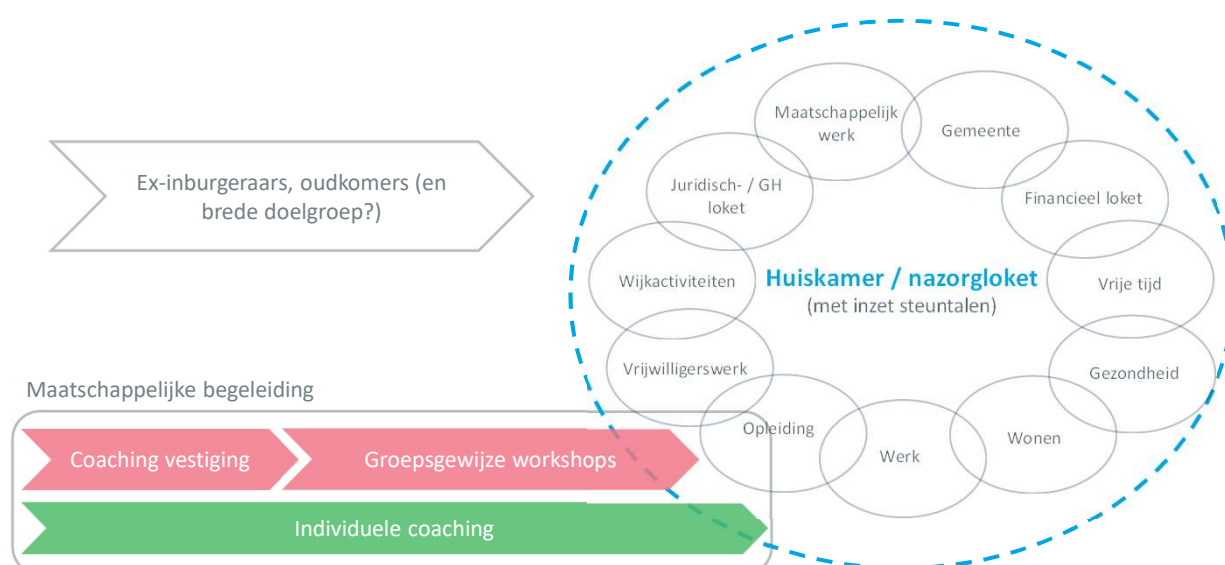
Ex-inburgeraars, oudkomers (en brede doelgroep?)

Maatschappelijk werk

Gemeente

Juridisch- / GH loket

Financieel loket

Wijkactiviteiten

Huiskamer / nazorgloket
(met inzet steuntalen)

Vrije tijd

Vrijwilligerswerk

Gezondheid

Opleiding

Werk

Wonen

Maatschappelijke begeleiding

Coaching vestiging

Groepsgewijze workshops

Individuele coaching